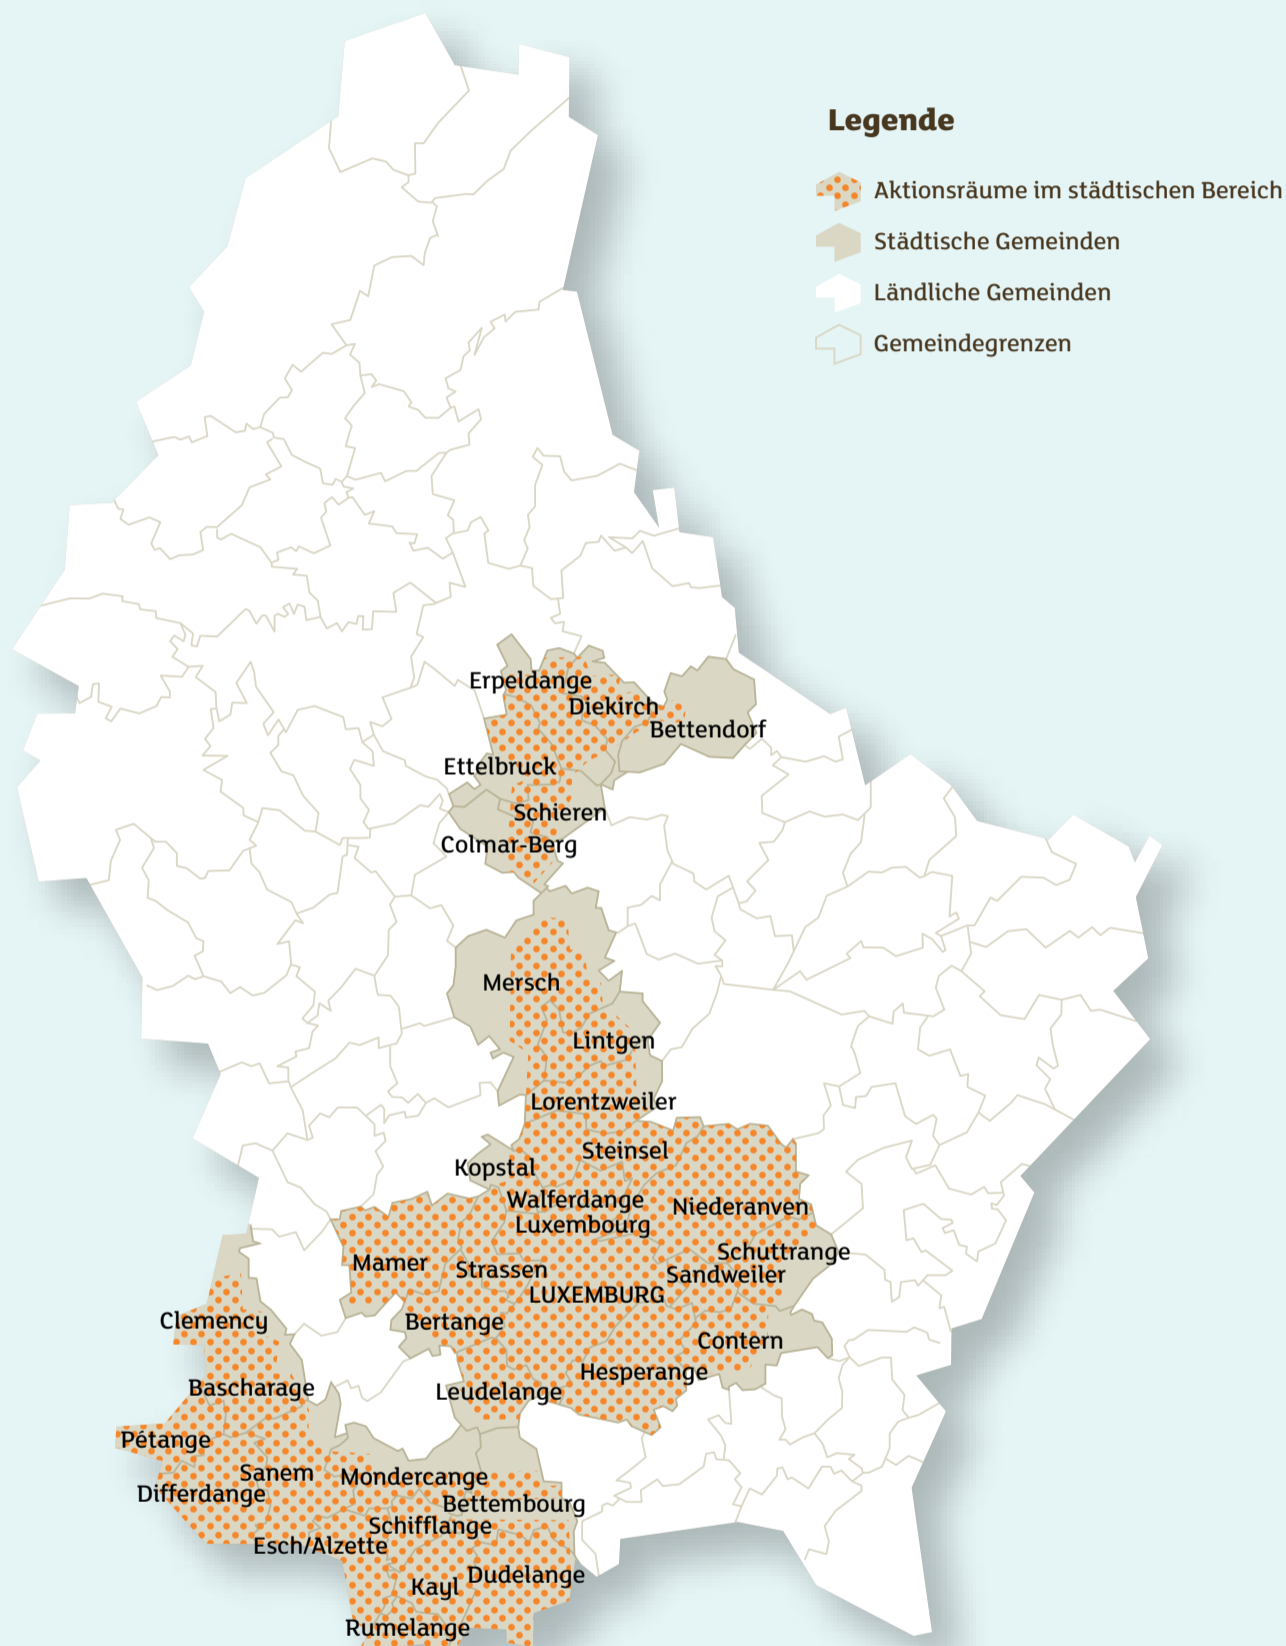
Legende

Aktionsräume im städtischen Bereich
Städtische Gemeinden
Ländliche Gemeinden
Gemeindegrenzen

Erpeldange
Diekirch
Bettendorf
Ettelbruck
Schieren
Colmar-Berg
Mersch
Lintgen
Lorentzweiler
Steinsel
Kopstal
Walferdange
Luxembourg
Niederanven
Schuttrange
Mamer
Strassen
Sandweiler
LUXEMBURG
Clemency
Bertange
Contern
Bascharage
Leudelange
Hesperange
Pétange
Sanem
Mondercange
Differdange
Bettembourg
Schifflange
Esch/Alzette
Kayl
Dudelange
Rumelange